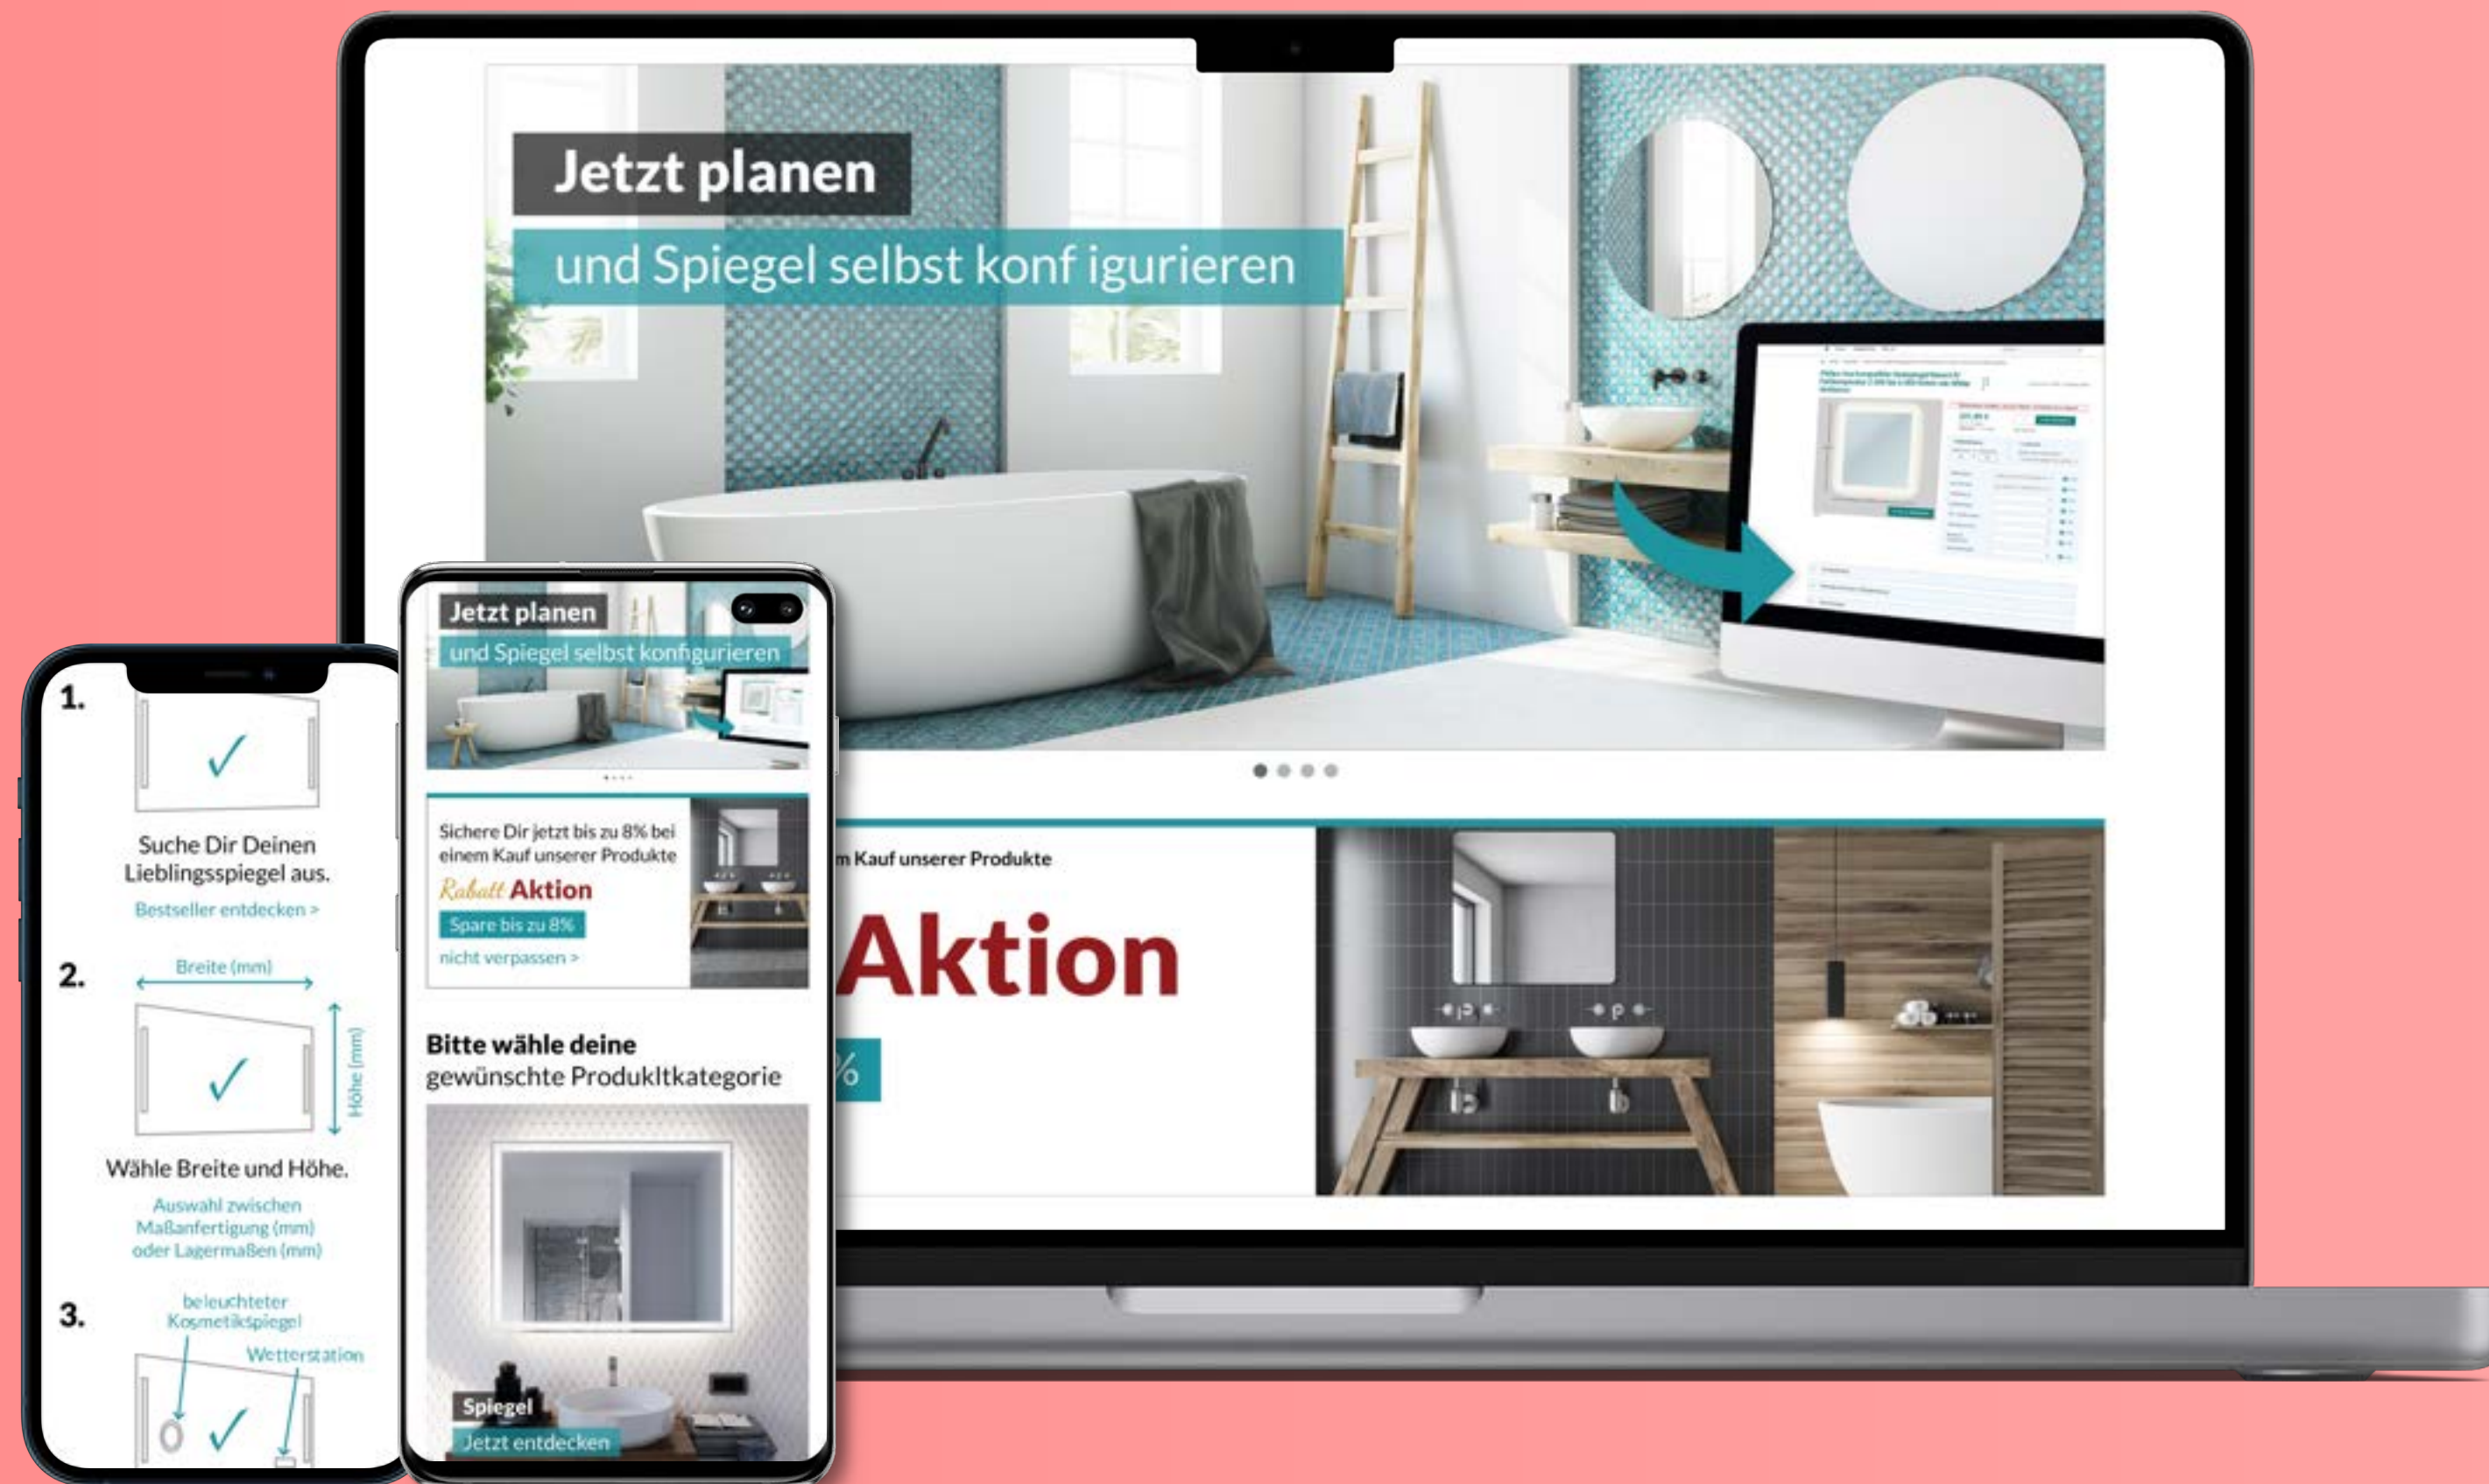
Jetzt planen
und Spiegel selbst konf igurieren

m Kauf unserer Produkte
Aktion
%

1.
Suche Dir Deinen Lieblingsspiegel aus.
Bestseller entdecken >

2.
Breite (mm)
Höhe (mm)
Wähle Breite und Höhe.
Auswahl zwischen Maßanfertigung (mm) oder Lagermaßen (mm)

3.
beleuchteter Kosmetikspiegel
Wetterstation

Jetzt planen
und Spiegel selbst konfigurieren

Sichere Dir jetzt bis zu 8% bei einem Kauf unserer Produkte
Rabatt Aktion
Spare bis zu 8%
nicht verpassen >

Bitte wähle deine gewünschte Produkltkategorie

Spiegel
Jetzt entdecken